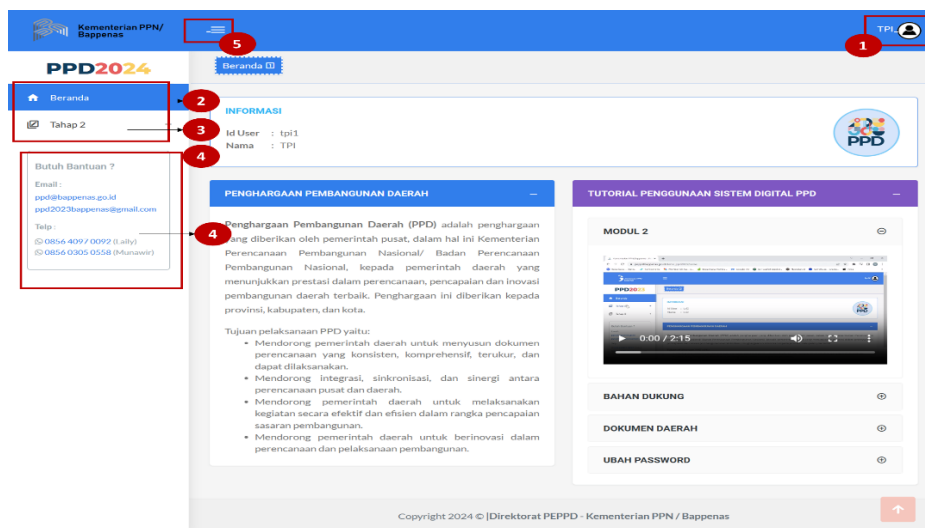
Kementerian PPN/ Bappenas

5

TPI

1

PPD2024

Beranda

Beranda

2

Tahap 2

3

4

Butuh Bantuan ?

Email :

ppd@bappenas.go.id

ppd2023bappenas@gmail.com

Telp :

0856 4097 0092 (Lally)

0856 0305 0558 (Munawir)

4

INFORMASI

Id User : tpi1

Nama : TPI

PPD

PENGHARGAAN PEMBANGUNAN DAERAH –

Penghargaan Pembangunan Daerah (PPD) adalah penghargaan yang diberikan oleh pemerintah pusat, dalam hal ini Kementerian Perencanaan Pembangunan Nasional/ Badan Perencanaan Pembangunan Nasional, kepada pemerintah daerah yang menunjukkan prestasi dalam perencanaan, pencapaian dan inovasi pembangunan daerah terbaik. Penghargaan ini diberikan kepada provinsi, kabupaten, dan kota.

Tujuan pelaksanaan PPD yaitu:

• Mendorong pemerintah daerah untuk menyusun dokumen perencanaan yang konsisten, komprehensif, terukur, dan dapat dilaksanakan.
• Mendorong integrasi, sinkronisasi, dan sinergi antara perencanaan pusat dan daerah.
• Mendorong pemerintah daerah untuk melaksanakan kegiatan secara efektif dan efisien dalam rangka pencapaian sasaran pembangunan.
• Mendorong pemerintah daerah untuk berinovasi dalam perencanaan dan pelaksanaan pembangunan.

TUTORIAL PENGGUNAAN SISTEM DIGITAL PPD –

MODUL 2

0:00 / 2:15

BAHAN DUKUNG

DOKUMEN DAERAH

UBAH PASSWORD

Copyright 2024 © |Direktorat PEPPD - Kementerian PPN / Bappenas